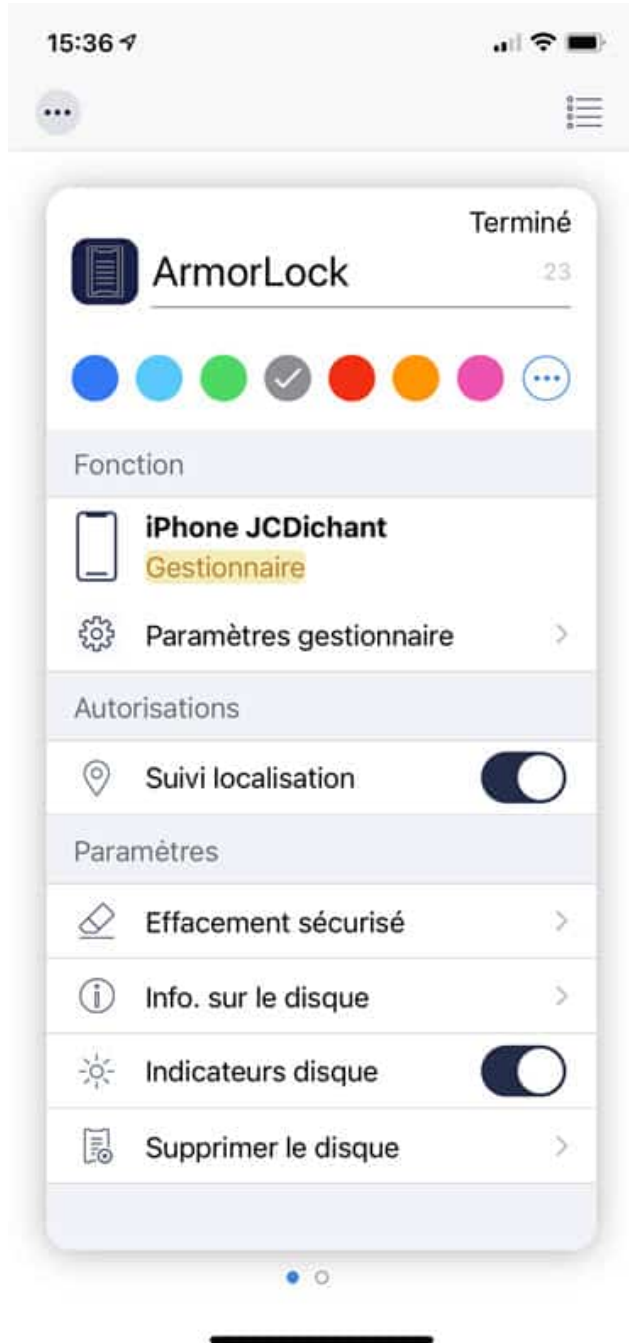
15:36

Terminé

ArmorLock 23

Fonction

iPhone JCDichant
Gestionnaire

Paramètres gestionnaire

Autorisations

Suivi localisation

Paramètres

Effacement sécurisé

Info. sur le disque

Indicateurs disque

Supprimer le disque